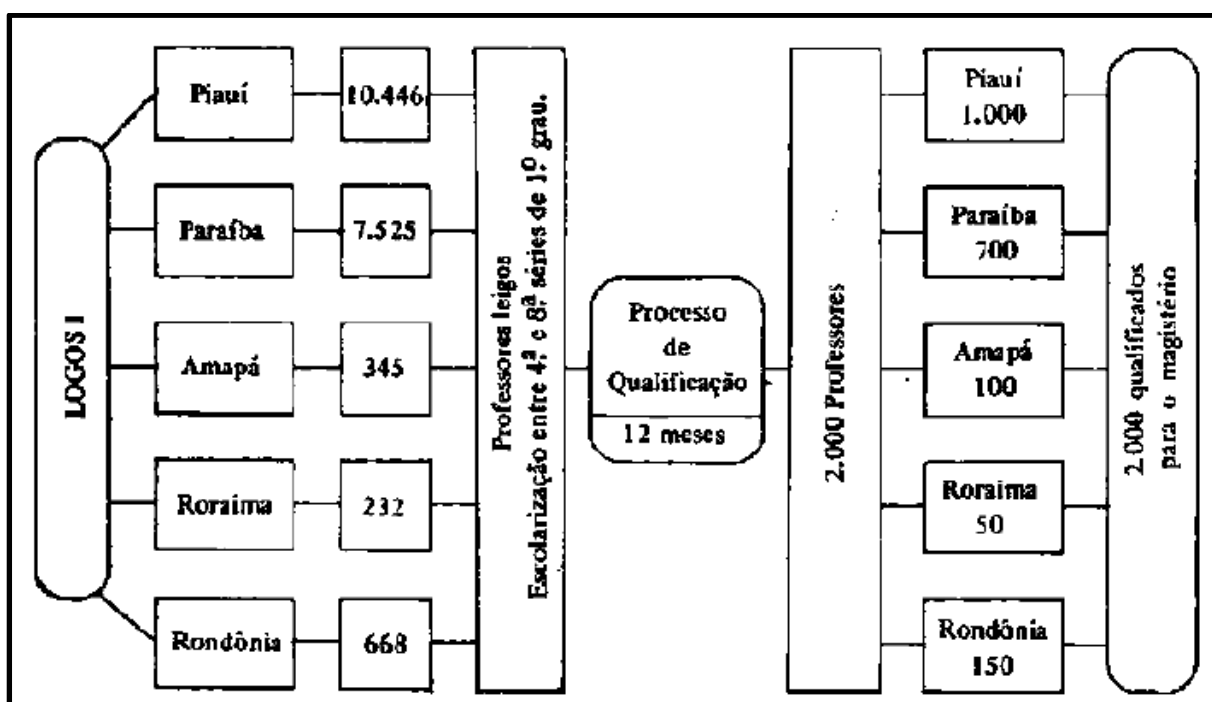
LOGOS I

Piauí
10.446

Paraíba
7.525

Amapá
345

Roraima
232

Rondônia
668

Professores leigos
Escolarização entre 4ª e 8ª séries de 1º grau.

Processo de Qualificação
12 meses

2.000 Professores

Piauí 1.000

Paraíba 700

Amapá 100

Roraima 50

Rondônia 150

2.000 qualificados para o magistério